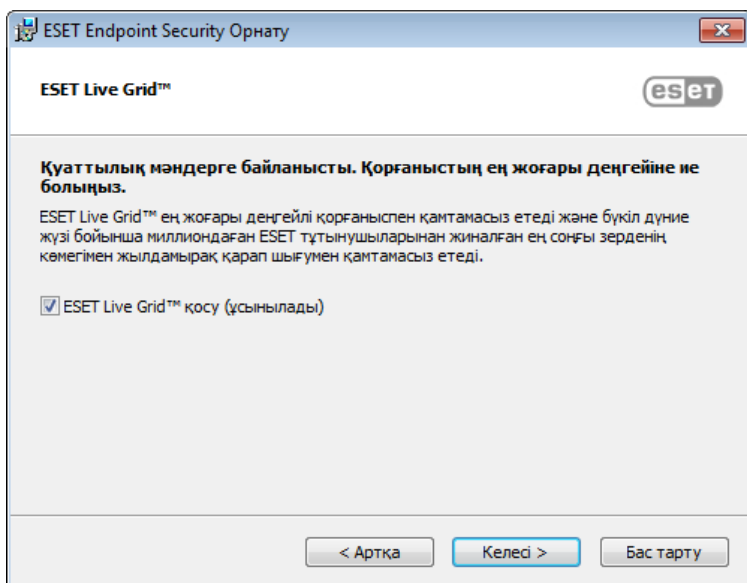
ESET Endpoint Security Орнату

ESET Live Grid™

eset

Қуаттылық мәндерге байланысты. Қорғаныстың ең жоғары деңгейіне ие болыңыз.

ESET Live Grid™ ең жоғары деңгейлі қорғаныспен қамтамасыз етеді және бүкіл дүние жүзі бойынша миллиондаған ESET тұтынушыларынан жиналған ең соңғы зерденің көмегімен жылдамырақ қарап шығумен қамтамасыз етеді.

ESET Live Grid™ қосу (ұсынылады)

< Артқа

Келесі >

Бас тарту